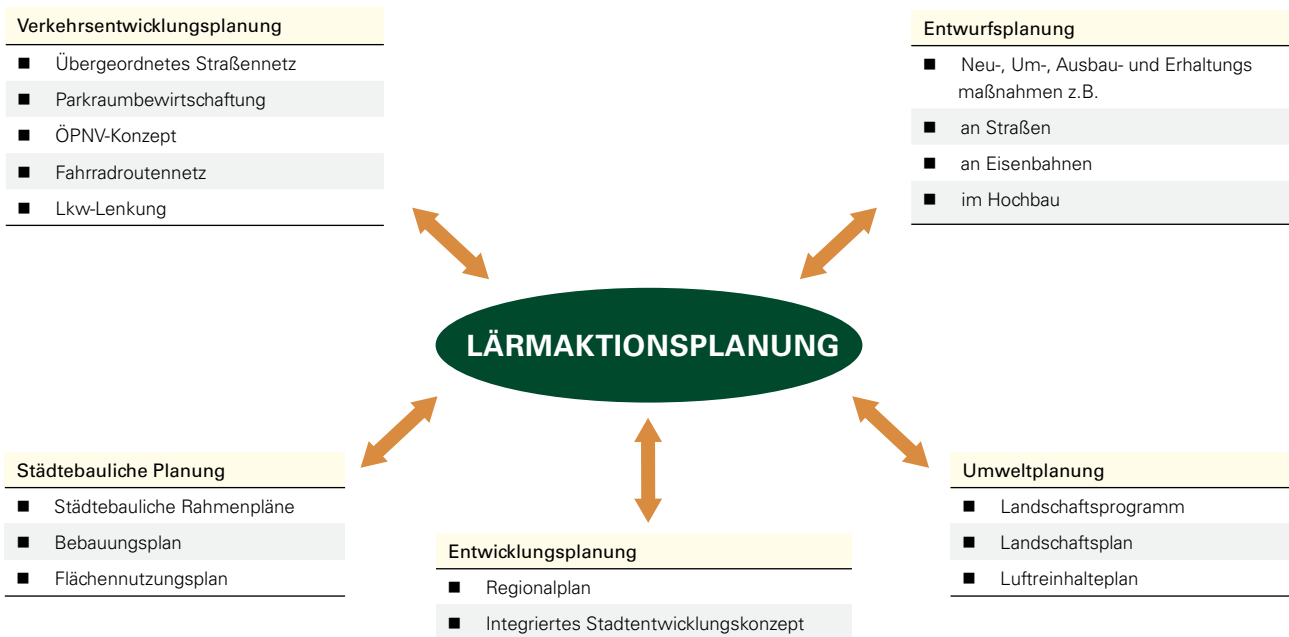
Verkehrsentwicklungsplanung
■ Übergeordnetes Straßennetz
■ Parkraumbewirtschaftung
■ ÖPNV-Konzept
■ Fahrradroutennetz
■ Lkw-Lenkung

Entwurfsplanung
■ Neu-, Um-, Ausbau- und Erhaltungs maßnahmen z.B.
■ an Straßen
■ an Eisenbahnen
■ im Hochbau

LÄRMAKTIONSPLANUNG

Städtebauliche Planung
■ Städtebauliche Rahmenpläne
■ Bebauungsplan
■ Flächennutzungsplan

Entwicklungsplanung
■ Regionalplan
■ Integriertes Stadtentwicklungskonzept

Umweltplanung
■ Landschaftsprogramm
■ Landschaftsplan
■ Luftreinhalteplan